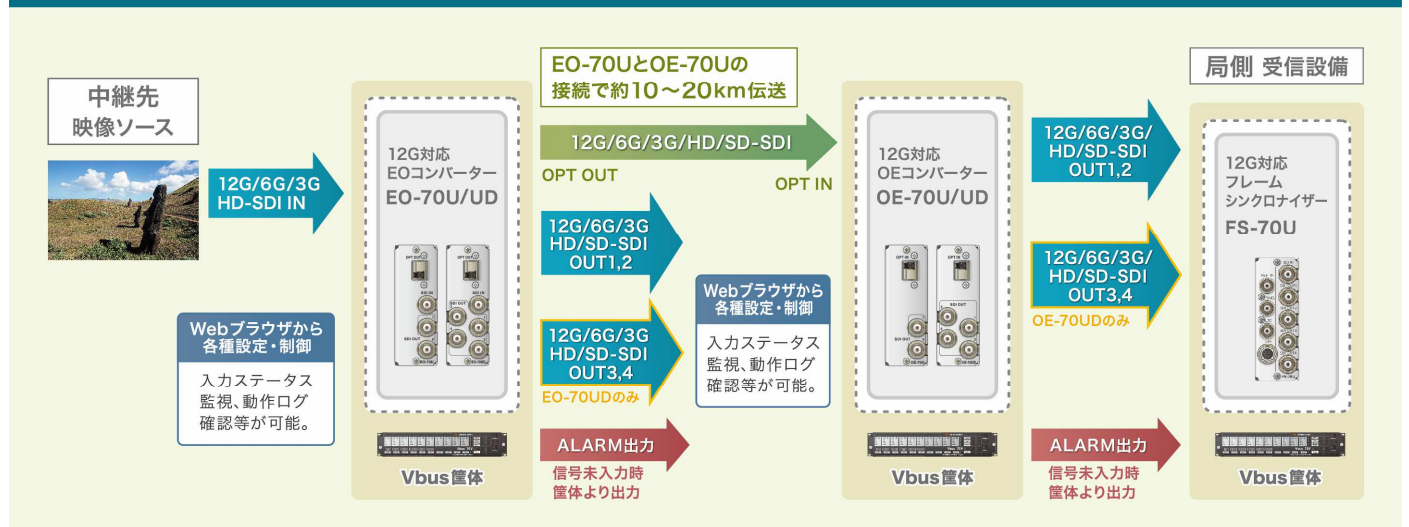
中継先
映像ソース

12G/6G/3G
HD-SDI IN

Webブラウザから
各種設定・制御

入力ステータス
監視、動作ログ
確認等が可能。

12G対応
EOコンバーター
EO-70U/UD

Vbus筐体

EO-70UとOE-70Uの
接続で約10～20km伝送

12G/6G/3G/HD/SD-SDI

OPT OUT

OPT IN

12G/6G/3G
HD/SD-SDI
OUT1,2

12G/6G/3G
HD/SD-SDI
OUT3,4

EO-70UDのみ

ALARM出力

信号未入力時
筐体より出力

Webブラウザから
各種設定・制御

入力ステータス
監視、動作ログ
確認等が可能。

12G対応
OEコンバーター
OE-70U/UD

Vbus筐体

12G/6G/3G/
HD/SD-SDI
OUT1,2

12G/6G/3G/
HD/SD-SDI
OUT3,4

OE-70UDのみ

ALARM出力

信号未入力時
筐体より出力

局側 受信設備

12G対応
フレーム
シンクロナイザー
FS-70U

Vbus筐体